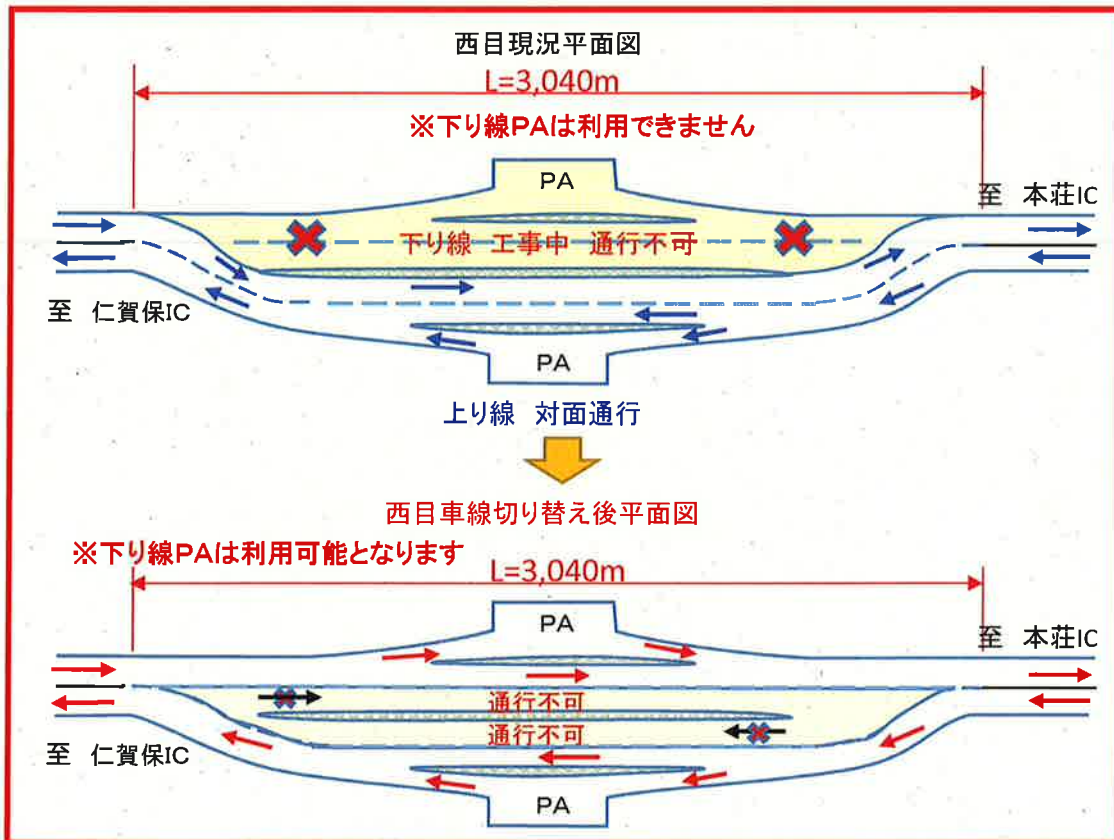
西目現況平面図

L=3,040m

※下り線PAは利用できません

PA

至 本荘IC

下り線 工事中 通行不可

至 仁賀保IC

PA

上り線 対面通行

西目車線切り替え後平面図

※下り線PAは利用可能となります

L=3,040m

PA

至 本荘IC

通行不可

通行不可

至 仁賀保IC

PA